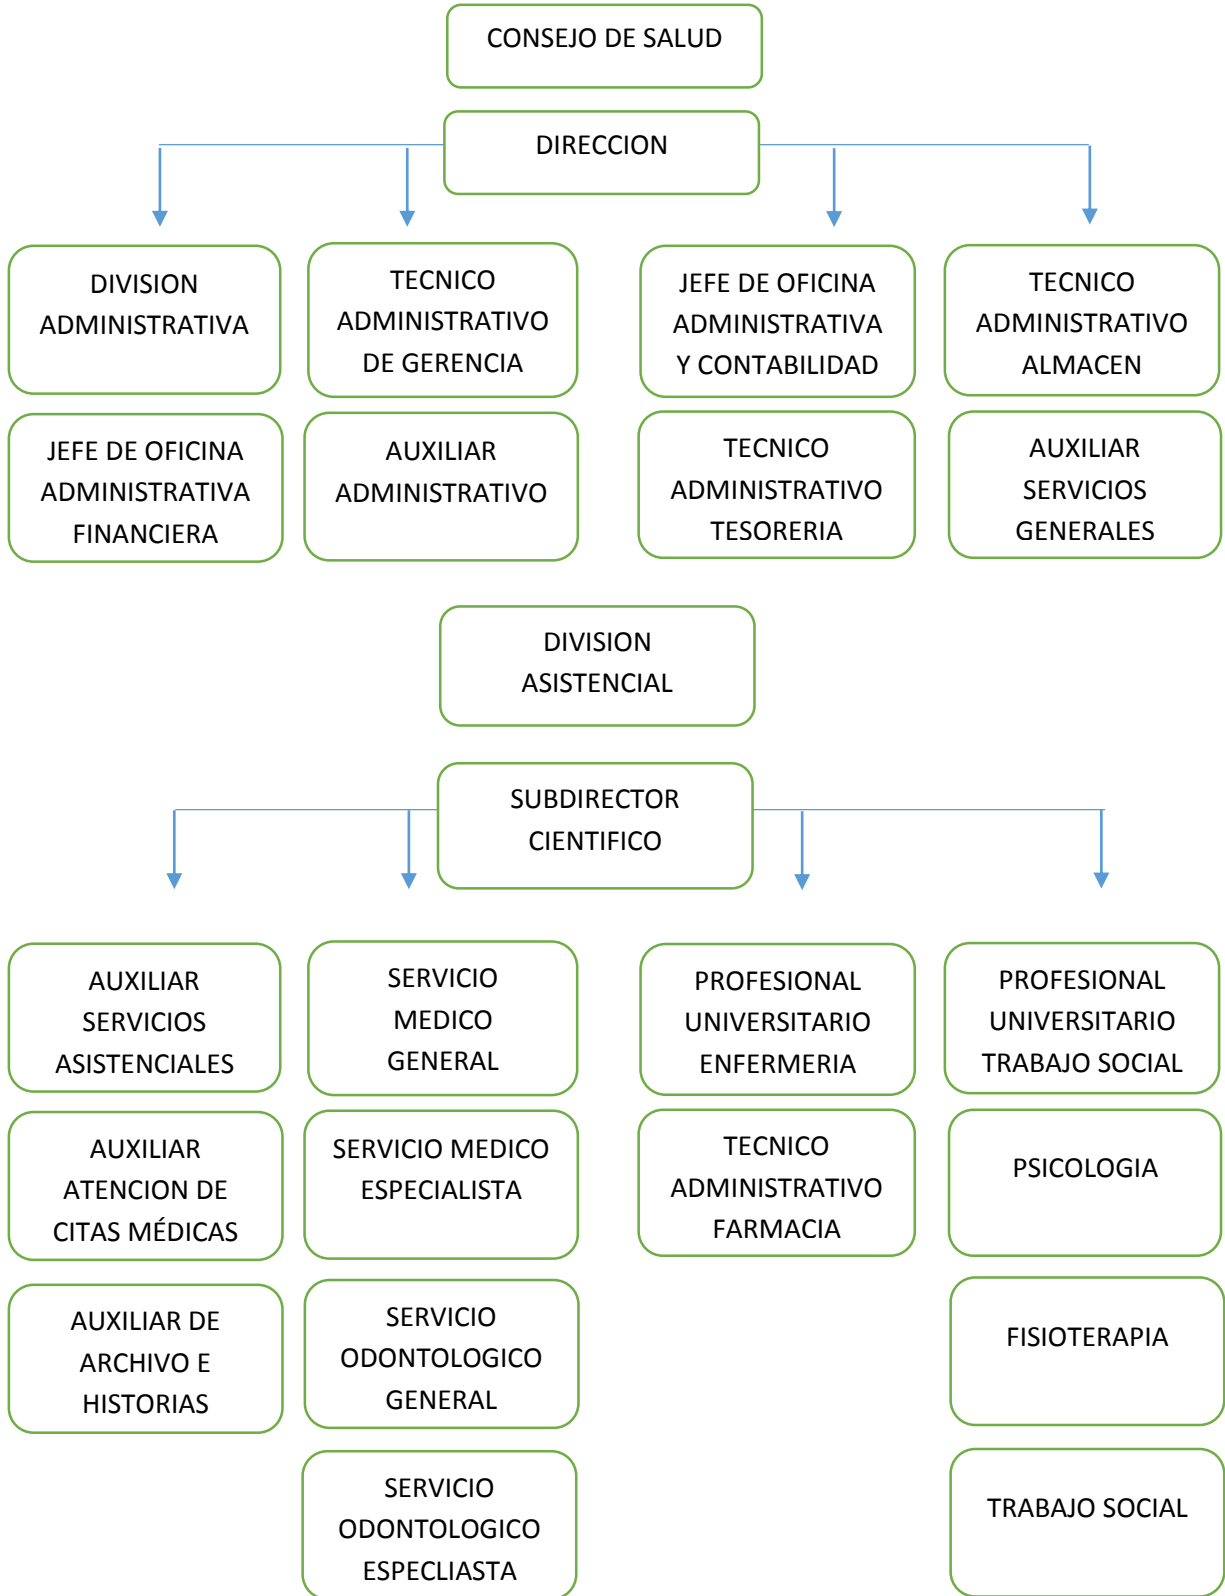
CONSEJO DE SALUD

DIRECCION

DIVISION ADMINISTRATIVA

JEFE DE OFICINA ADMINISTRATIVA FINANCIERA

TECNICO ADMINISTRATIVO DE GERENCIA

AUXILIAR ADMINISTRATIVO

JEFE DE OFICINA ADMINISTRATIVA Y CONTABILIDAD

TECNICO ADMINISTRATIVO TESORERIA

TECNICO ADMINISTRATIVO ALMACEN

AUXILIAR SERVICIOS GENERALES

DIVISION ASISTENCIAL

SUBDIRECTOR CIENTIFICO

AUXILIAR SERVICIOS ASISTENCIALES

AUXILIAR ATENCION DE CITAS MÉDICAS

AUXILIAR DE ARCHIVO E HISTORIAS

SERVICIO MEDICO GENERAL

SERVICIO MEDICO ESPECIALISTA

SERVICIO ODONTOLOGICO GENERAL

SERVICIO ODONTOLOGICO ESPECLIASTA

PROFESIONAL UNIVERSITARIO ENFERMERIA

TECNICO ADMINISTRATIVO FARMACIA

PROFESIONAL UNIVERSITARIO TRABAJO SOCIAL

PSICOLOGIA

FISIOTERAPIA

TRABAJO SOCIAL